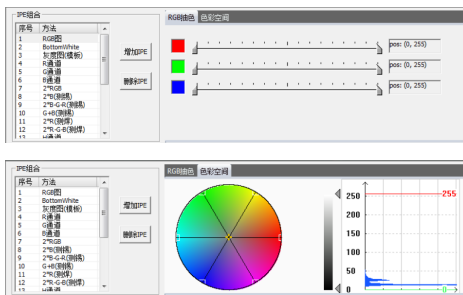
IPE组合

| 序号 | 方法 |
|---|---|
| 1 | RGB图 |
| 2 | BottomWhite |
| 3 | 灰度图(缓标) |
| 4 | R通道 |
| 5 | G通道 |
| 6 | B通道 |
| 7 | 2*RGB |
| 8 | 2*B(测绿) |
| 9 | 2*R-G-R(测绿) |
| 10 | G+B(测绿) |
| 11 | 2*R(测焊) |
| 12 | 2*R-G-B(测焊) |
| 13 | R通道 |

增加IPE
删除IPE

RGB抽色 色彩空间

pos: (0, 255)
pos: (0, 255)
pos: (0, 255)

IPE组合

| 序号 | 方法 |
|---|---|
| 1 | RGB图 |
| 2 | BottomWhite |
| 3 | 灰度图(缓标) |
| 4 | R通道 |
| 5 | G通道 |
| 6 | B通道 |
| 7 | 2*RGB |
| 8 | 2*B(测绿) |
| 9 | 2*R-G-R(测绿) |
| 10 | G+B(测绿) |
| 11 | 2*R(测焊) |
| 12 | 2*R-G-B(测焊) |
| 13 | R通道 |

增加IPE
删除IPE

RGB抽色 色彩空间

250
200
150
100
50
0
255